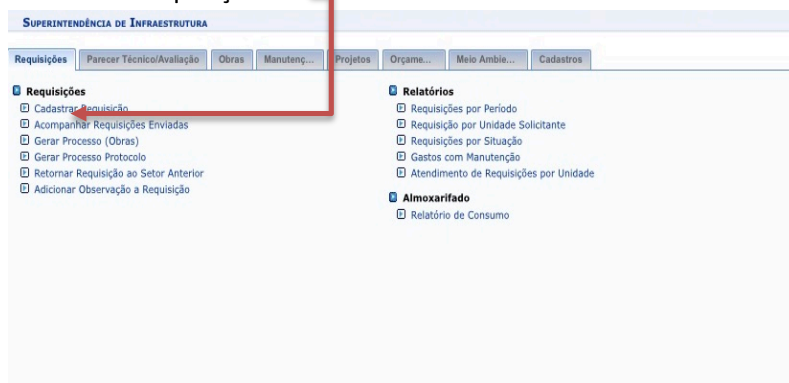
Superintendência de Infraestrutura

Requisições | Parecer Técnico/Avaliação | Obras | Manutenç... | Projetos | Orçame... | Meio Ambie... | Cadastros

Requisições
Cadastrar Requisição
Acompanhar Requisições Enviadas
Gerar Processo (Obras)
Gerar Processo Protocolo
Retornar Requisição ao Setor Anterior
Adicionar Observação a Requisição

Relatórios
Requisições por Período
Requisição por Unidade Solicitante
Requisições por Situação
Gastos com Manutenção
Atendimento de Requisições por Unidade

Almoxarifado
Relatório de Consumo